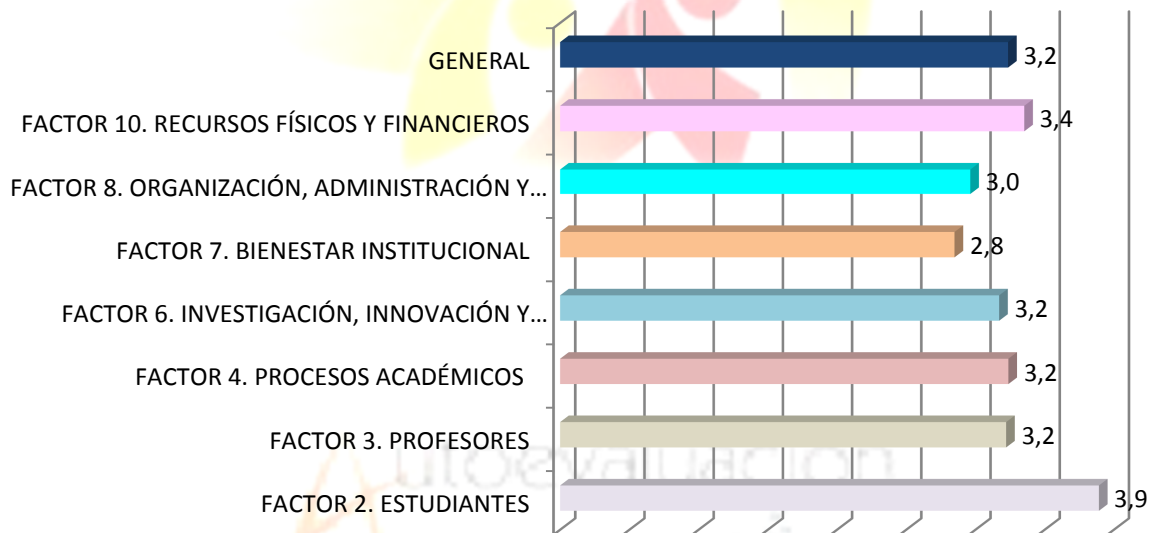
GENERAL 3,2

FACTOR 10. RECURSOS FÍSICOS Y FINANCIEROS 3,4

FACTOR 8. ORGANIZACIÓN, ADMINISTRACIÓN Y… 3,0

FACTOR 7. BIENESTAR INSTITUCIONAL 2,8

FACTOR 6. INVESTIGACIÓN, INNOVACIÓN Y… 3,2

FACTOR 4. PROCESOS ACADÉMICOS 3,2

FACTOR 3. PROFESORES 3,2

FACTOR 2. ESTUDIANTES 3,9

utoevaluacion